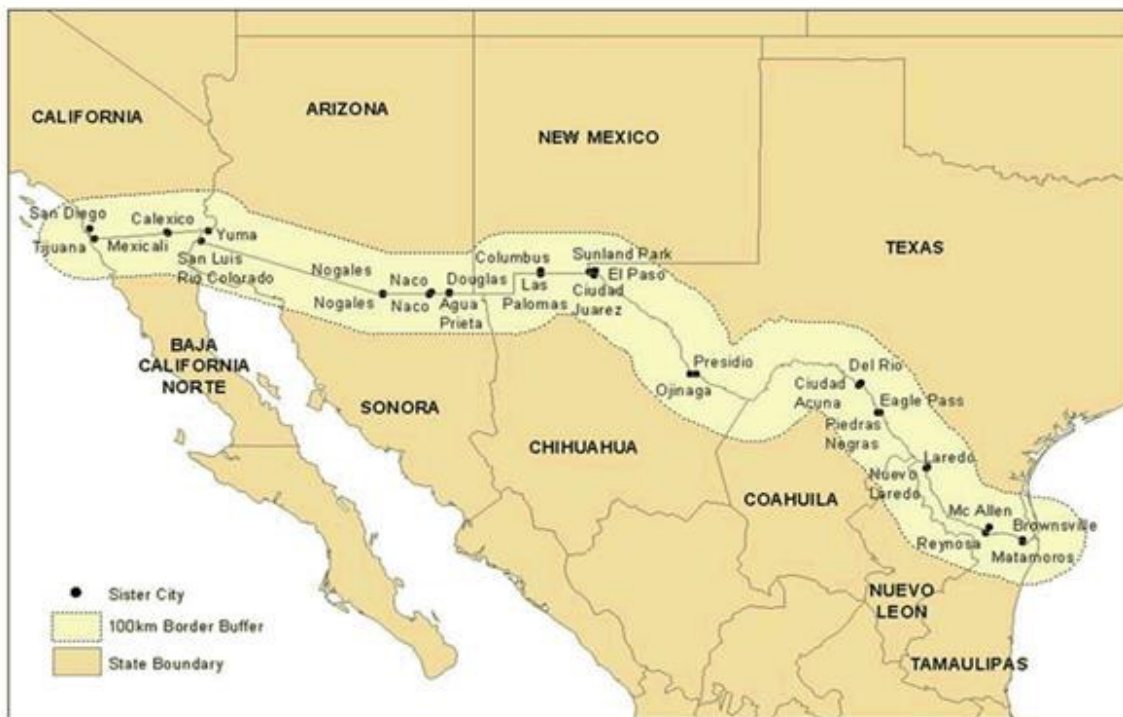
CALIFORNIA

ARIZONA

NEW MEXICO

TEXAS

San Diego
Tijuana
Calexico
Mexicali
Yuma
San Luis
Rio Colorado
Nogales
Nogales
Naco
Naco
Douglas
Agua Prieta
Columbus
Las Palomas
Sunland Park
El Paso
Ciudad Juarez
Presidio
Ojinaga
Del Rio
Ciudad Acuna
Eagle Pass
Piedras Negras
Laredo
Nuevo Laredo
Mc Allen
Reynosa
Brownsville
Matamoros

BAJA CALIFORNIA NORTE

SONORA

CHIHUAHUA

COAHUILA

NUEVO LEON

TAMAULIPAS

Sister City
100km Border Buffer
State Boundary